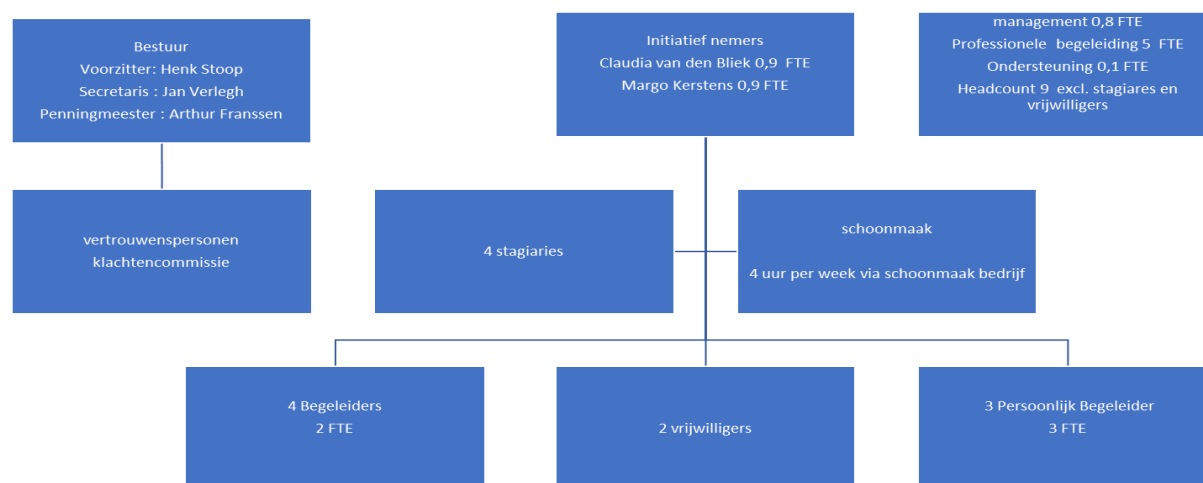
Bestuur
Voorzitter: Henk Stoop
Secretaris : Jan Verlegh
Penningmeester : Arthur Franssen

Initiatief nemers
Claudia van den Bliek 0,9 FTE
Margo Kerstens 0,9 FTE

management 0,8 FTE
Professionele begeleiding 5 FTE
Ondersteuning 0,1 FTE
Headcount 9 excl. stagiares en vrijwilligers

vertrouwenspersonen
klachtencommissie

4 stagiaries

schoonmaak

4 uur per week via schoonmaak bedrijf

4 Begeleiders
2 FTE

2 vrijwilligers

3 Persoonlijk Begeleider
3 FTE